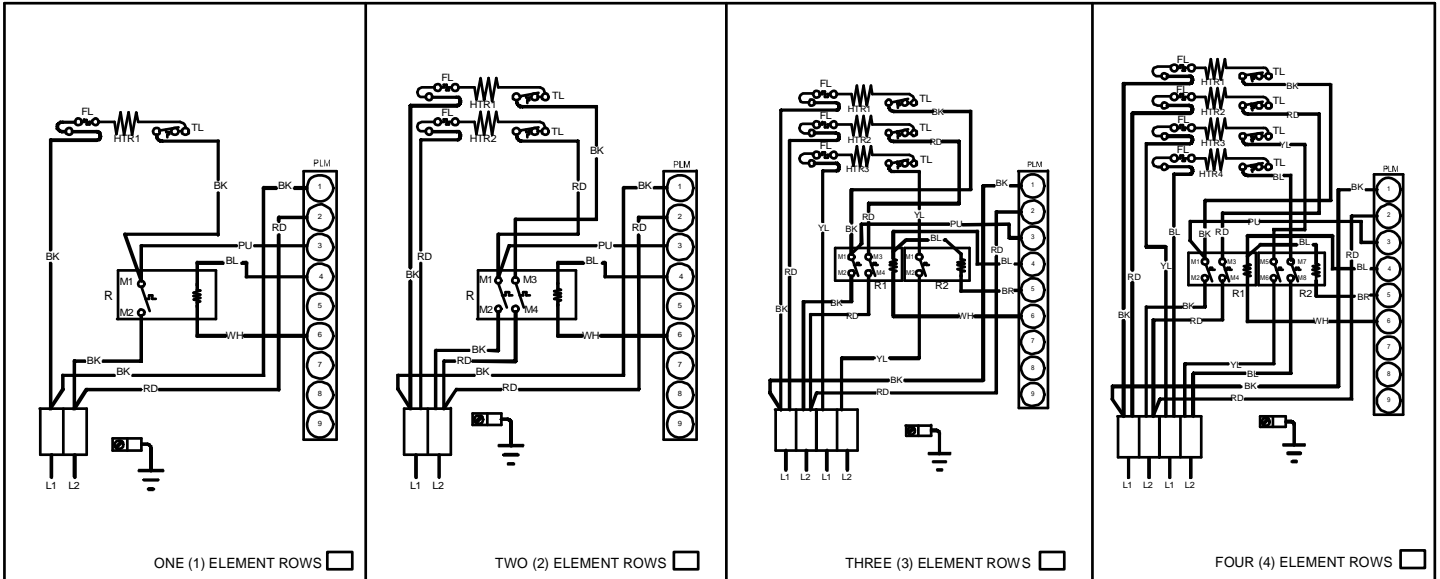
FL
HTR1
TL
BK
BK
PLM
BK
RD
PU
BL
M1
R
M2
WH
BK
BK
RD
L1 L2
1 2 3 4 5 6 7 8 9
ONE (1) ELEMENT ROWS

FL
HTR1
TL
FL
HTR2
TL
BK
RD
RD
BK
PLM
BK
RD
PU
BL
M1 M3
R
M2 M4
WH
BK
RD
BK
RD
L1 L2
1 2 3 4 5 6 7 8 9
TWO (2) ELEMENT ROWS

FL
HTR1
TL
BK
FL
HTR2
TL
RD
FL
HTR3
TL
YL
RD
BK
YL
BK
PU
BL
M1 M3
M2 M4
R1
M1
M2
R2
RD
BL
BR
BK
RD
WH
YL
BK
RD
BK
PLM
L1 L2 L1 L2
1 2 3 4 5 6 7 8 9
THREE (3) ELEMENT ROWS

FL
HTR1
TL
BK
FL
HTR2
TL
RD
FL
HTR3
TL
YL
FL
HTR4
TL
BL
BL
BK
RD
PU
BL
M1 M3
M2 M4
R1
M5 M7
M6 M8
R2
RD
BL
BR
RD
YL
BK
BK
RD
WH
YL
BL
BK
RD
BK
PLM
L1 L2 L1 L2
1 2 3 4 5 6 7 8 9
FOUR (4) ELEMENT ROWS